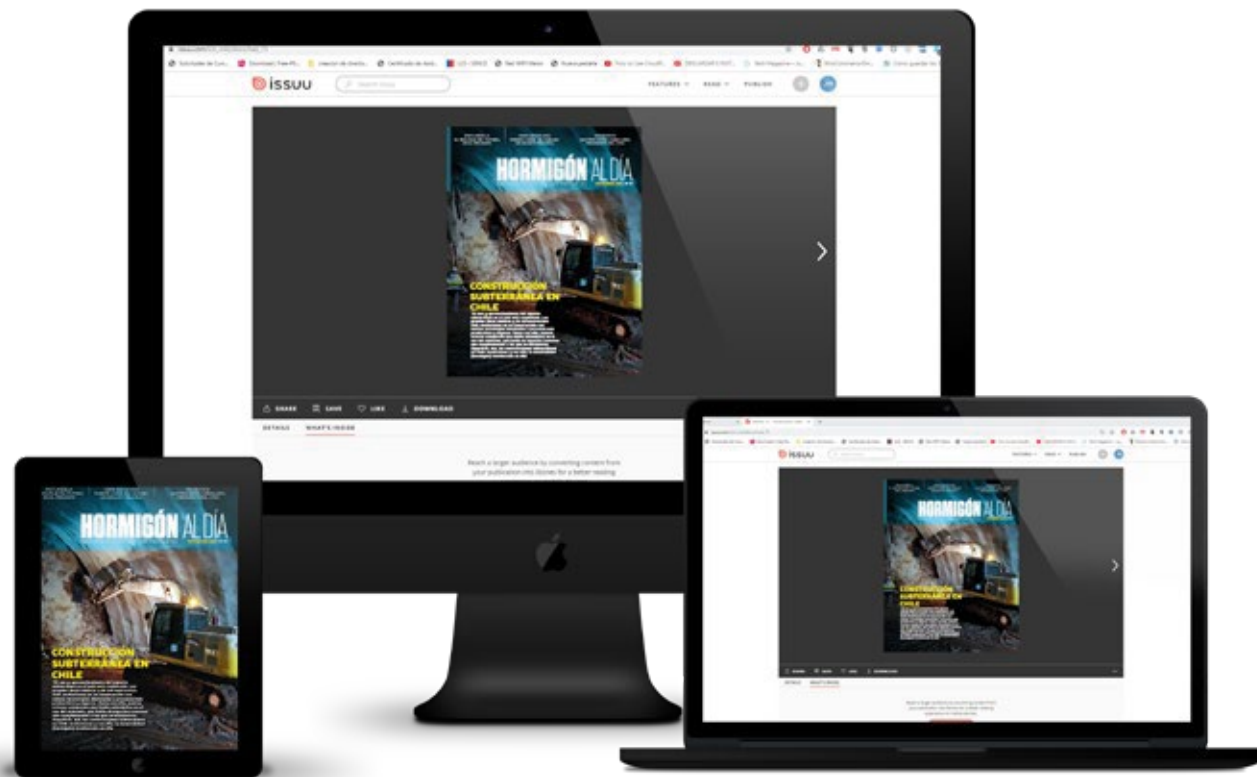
issuu

FEATURES PRICING PUBLISH

HORMIGÓN AL DÍA

CONSTRUCCIÓN SUBTERRÁNEA EN CHILE

SHARE SAVE LIKE DOWNLOAD

DETAILS WHAT'S INSIDE

Reach a larger audience by converting content from your publication into Stories for a better reading

HORMIGÓN AL DÍA

CONSTRUCCIÓN SUBTERRÁNEA EN CHILE

issuu

HORMIGÓN AL DÍA

CONSTRUCCIÓN SUBTERRÁNEA EN CHILE